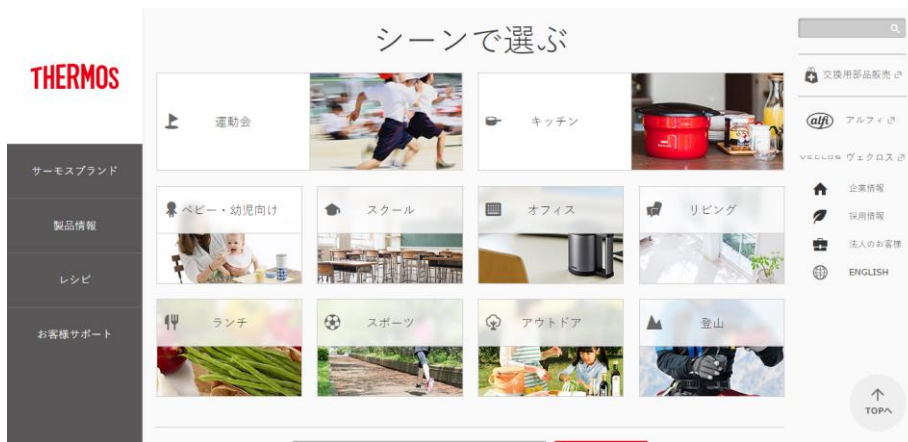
THERMOS

サーモスブランド

製品情報

レシピ

お客様サポート

シーンで選ぶ

運動会

キッチン

ベビー・幼児向け

スクール

オフィス

リビング

ランチ

スポーツ

アウトドア

登山

交換用部品販売

alfi アルフィ

VECLOS ヴェクロス

企業情報

採用情報

法人のお客様

ENGLISH

TOPへ